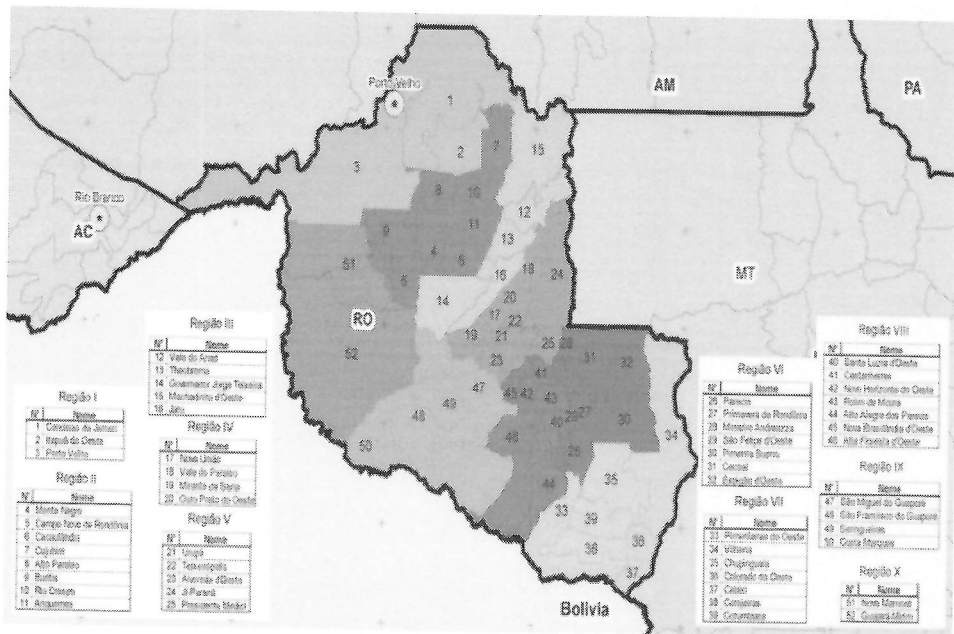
AM

PA

Porto Velho

Rio Branco

AC

MT

RO

Bolivia

1 2 3 4 5 6 7 8 9 10 11 12 13 14 15 16 17 18 19 20 21 22 23 24 25 26 27 28 29 30 31 32 33 34 35 36 37 38 39 40 41 42 43 44 45 46 47 48 49 50 51 52

Região I

| Nº | Nome |
|---|---|
| 1 | Candeias do Jamari |
| 2 | Itapuã do Oeste |
| 3 | Porto Velho |

Região II

| Nº | Nome |
|---|---|
| 4 | Monte Negro |
| 5 | Campo Novo de Rondônia |
| 6 | Cacaulândia |
| 7 | Cujubim |
| 8 | Alto Paraíso |
| 9 | Buritis |
| 10 | Rio Crespo |
| 11 | Ariquemes |

Região III

| Nº | Nome |
|---|---|
| 12 | Vale do Anari |
| 13 | Theobroma |
| 14 | Governador Jorge Teixeira |
| 15 | Machadinho d'Oeste |
| 16 | Jaru |

Região IV

| Nº | Nome |
|---|---|
| 17 | Novo União |
| 18 | Vale do Paraíso |
| 19 | Mirante da Serra |
| 20 | Ouro Preto do Oeste |

Região V

| Nº | Nome |
|---|---|
| 21 | Urupá |
| 22 | Teixeirópolis |
| 23 | Alvorada d'Oeste |
| 24 | Ji-Paraná |
| 25 | Presidente Médici |

Região VI

| Nº | Nome |
|---|---|
| 26 | Parecis |
| 27 | Primavera de Rondônia |
| 28 | Ministro Andreazza |
| 29 | São Felipe d'Oeste |
| 30 | Pimenta Bueno |
| 31 | Cacoal |
| 32 | Espigão d'Oeste |

Região VII

| Nº | Nome |
|---|---|
| 33 | Alta Floresta do Oeste |
| 34 | Vilhena |
| 35 | Chupinguaia |
| 36 | Colorado do Oeste |
| 37 | Cabixi |
| 38 | Corumbiara |
| 39 | Cerejeiras |

Região VIII

| Nº | Nome |
|---|---|
| 40 | Santa Luzia d'Oeste |
| 41 | Castanheiras |
| 42 | Novo Horizonte do Oeste |
| 43 | Rolim de Moura |
| 44 | Alto Alegre dos Parecis |
| 45 | Nova Brasilândia d'Oeste |
| 46 | Alta Floresta d'Oeste |

Região IX

| Nº | Nome |
|---|---|
| 47 | São Miguel do Guaporé |
| 48 | São Francisco do Guaporé |
| 49 | Seringueiras |
| 50 | Costa Marques |

Região X

| Nº | Nome |
|---|---|
| 51 | Nova Mamoré |
| 52 | Guajará-Mirim |